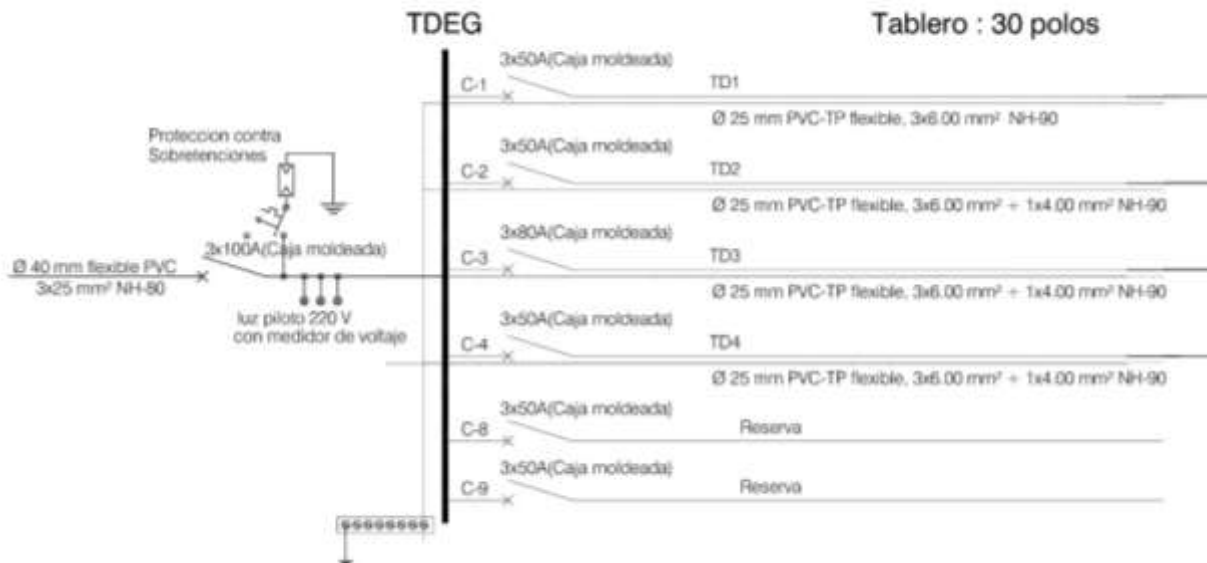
TDEG

Tablero : 30 polos

3x50A(Caja moldeada)
C-1
TD1
Ø 25 mm PVC-TP flexible, 3x6.00 mm² NH-90

Proteccion contra Sobretenciones

3x50A(Caja moldeada)
C-2
TD2
Ø 25 mm PVC-TP flexible, 3x6.00 mm² + 1x4.00 mm² NH-90

3x100A(Caja moldeada)

3x80A(Caja moldeada)
C-3
TD3

Ø 40 mm flexible PVC
3x25 mm² NH-80

Ø 25 mm PVC-TP flexible, 3x6.00 mm² + 1x4.00 mm² NH-90

luz piloto 220 V
con medidor de voltaje

3x50A(Caja moldeada)
C-4
TD4
Ø 25 mm PVC-TP flexible, 3x6.00 mm² + 1x4.00 mm² NH-90

3x50A(Caja moldeada)
C-8
Reserva

3x50A(Caja moldeada)
C-9
Reserva